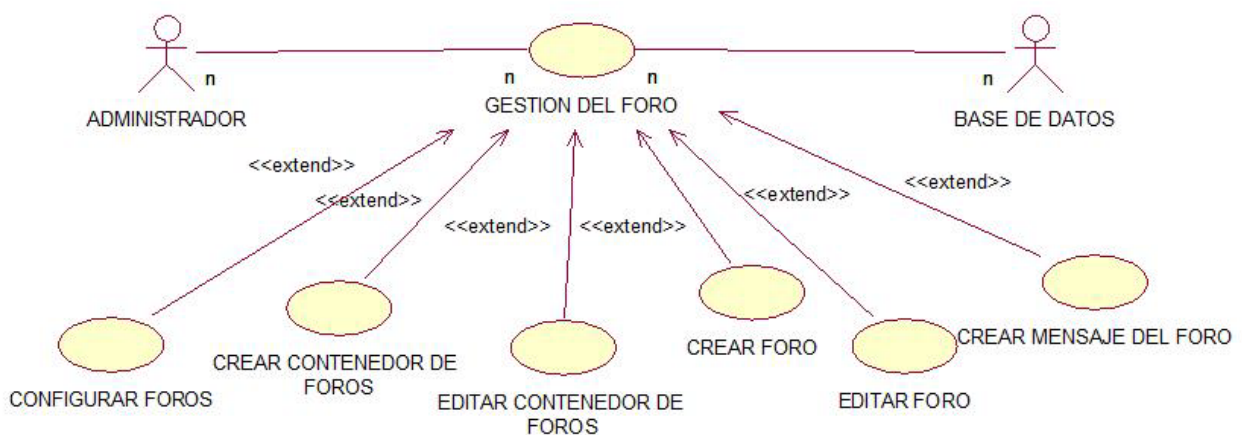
n

n

n

n

ADMINISTRADOR

GESTION DEL FORO

BASE DE DATOS

<<extend>>

<<extend>>

<<extend>>

<<extend>>

<<extend>>

<<extend>>

CONFIGURAR FOROS

CREAR CONTENEDOR DE FOROS

EDITAR CONTENEDOR DE FOROS

CREAR FORO

EDITAR FORO

CREAR MENSAJE DEL FORO